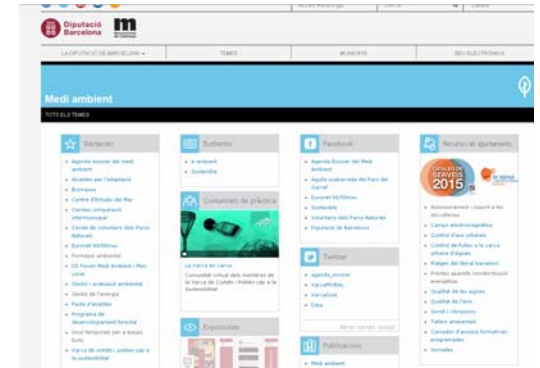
Diputació Barcelona

LA DIPUTACIÓ DE BARCELONA | TEMES | MUNICIPIS | SEU ELECTRÒNICA

Medi ambient

TOTS ELS TEMES

Destacats

- Agenda escolar del medi ambient
- Ajudes per l'adaptació
- Biomassa
- Centre d'Estudis del Mar
- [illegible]
- Consells de voluntaris dels Parcs Naturals
- Euronet 50/50max
- Formació ambiental
- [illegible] Forum Medi Ambient i Món Local
- Gestió i avaluació ambiental
- Gestió de l'energia
- Pacte d'alcaldes
- Programa de desenvolupament forestal
- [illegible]
- Xarxa de ciutats i pobles cap a la sostenibilitat

Butlletins

- e-ambient
- Sostenible

Comunitats de pràctica

La Xarxa en xarxa

Comunitat virtual dels membres de la Xarxa de Ciutats i Pobles cap a la Sostenibilitat

Exposicions

Facebook

- Agenda Escolar del Medi Ambient
- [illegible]
- Euronet 50/50max
- Sostenible
- Voluntaris dels Parcs Naturals
- Diputació de Barcelona

Twitter

- agenda_escolar
- XarxaPNDiba
- XarxaSost
- Diba

Altres xarxes socials

Publicacions

- Medi ambient

Recursos al ajuntament

CATÀLEG DE SERVEIS 2015

- Assessorament i suport a les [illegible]
- Camps electromagnètics
- Control de l'aire urbanes
- Control de fuites a la xarxa urbana d'aigües
- Platges del litoral barceloní
- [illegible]
- Qualitat de les aigües
- Qualitat de l'aire
- Soroll i vibracions
- Tallers ambientals
- Catàleg d'accions formatives programades
- Jornades